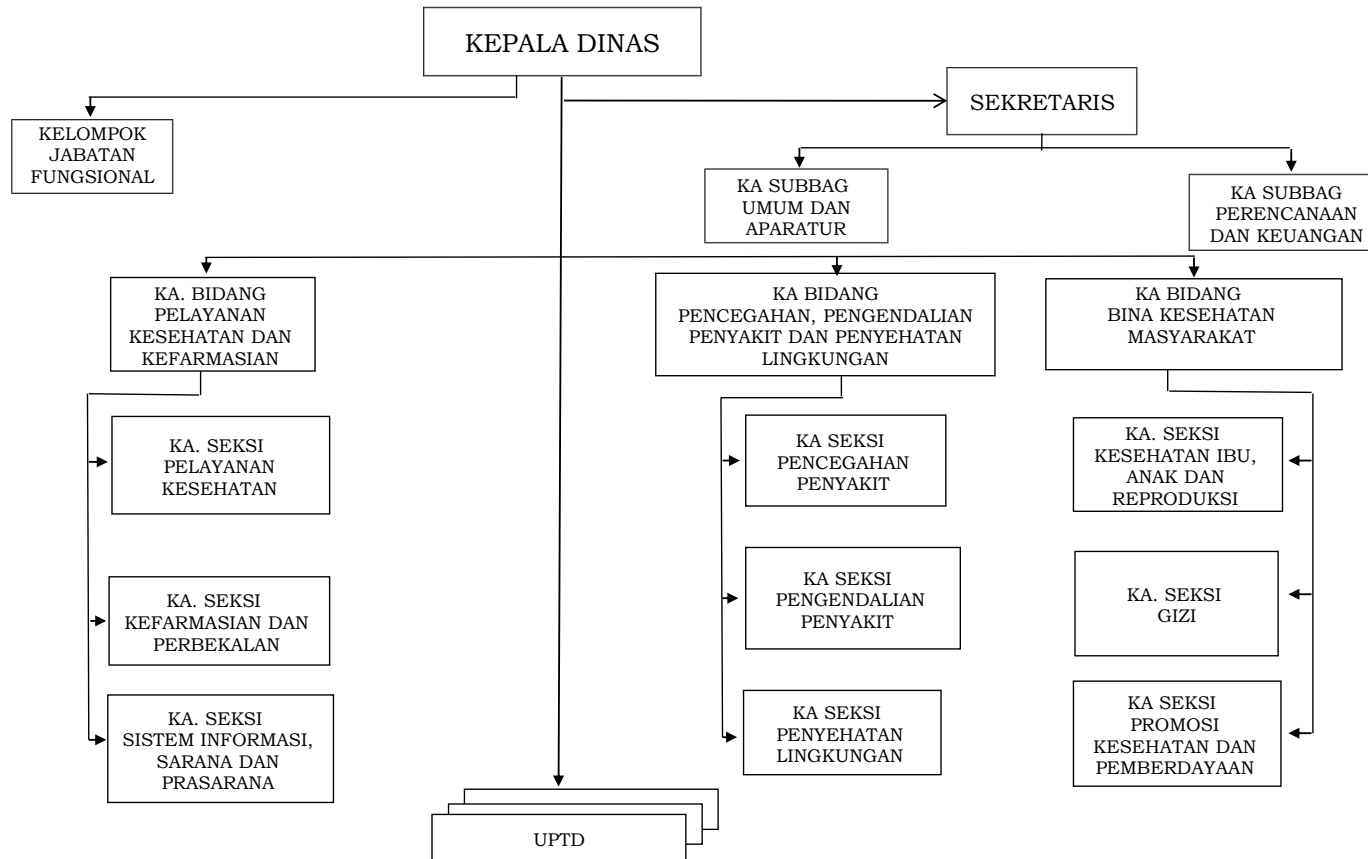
KEPALA DINAS

KELOMPOK JABATAN FUNGSIONAL

SEKRETARIS

KA SUBBAG UMUM DAN APARATUR

KA SUBBAG PERENCANAAN DAN KEUANGAN

KA. BIDANG PELAYANAN KESEHATAN DAN KEFARMASIAN

KA. SEKSI PELAYANAN KESEHATAN

KA. SEKSI KEFARMASIAN DAN PERBEKALAN

KA. SEKSI SISTEM INFORMASI, SARANA DAN PRASARANA

KA BIDANG PENCEGAHAN, PENGENDALIAN PENYAKIT DAN PENYEHATAN LINGKUNGAN

KA SEKSI PENCEGAHAN PENYAKIT

KA SEKSI PENGENDALIAN PENYAKIT

KA SEKSI PENYEHATAN LINGKUNGAN

KA BIDANG BINA KESEHATAN MASYARAKAT

KA. SEKSI KESEHATAN IBU, ANAK DAN REPRODUKSI

KA. SEKSI GIZI

KA SEKSI PROMOSI KESEHATAN DAN PEMBERDAYAAN

UPTD